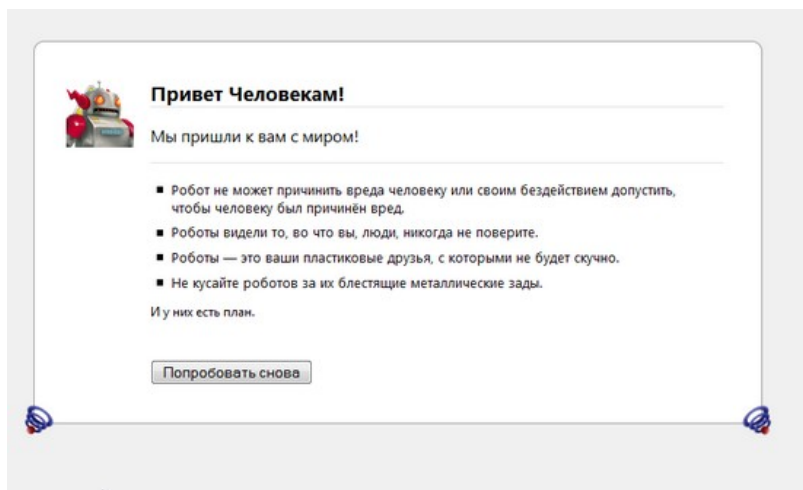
Привет Человекам!

Мы пришли к вам с миром!

- Робот не может причинить вреда человеку или своим бездействием допустить, чтобы человеку был причинён вред.
- Роботы видели то, во что вы, люди, никогда не поверите.
- Роботы — это ваши пластиковые друзья, с которыми не будет скучно.
- Не кусайте роботов за их блестящие металлические зады.

И у них есть план.

Попробовать снова